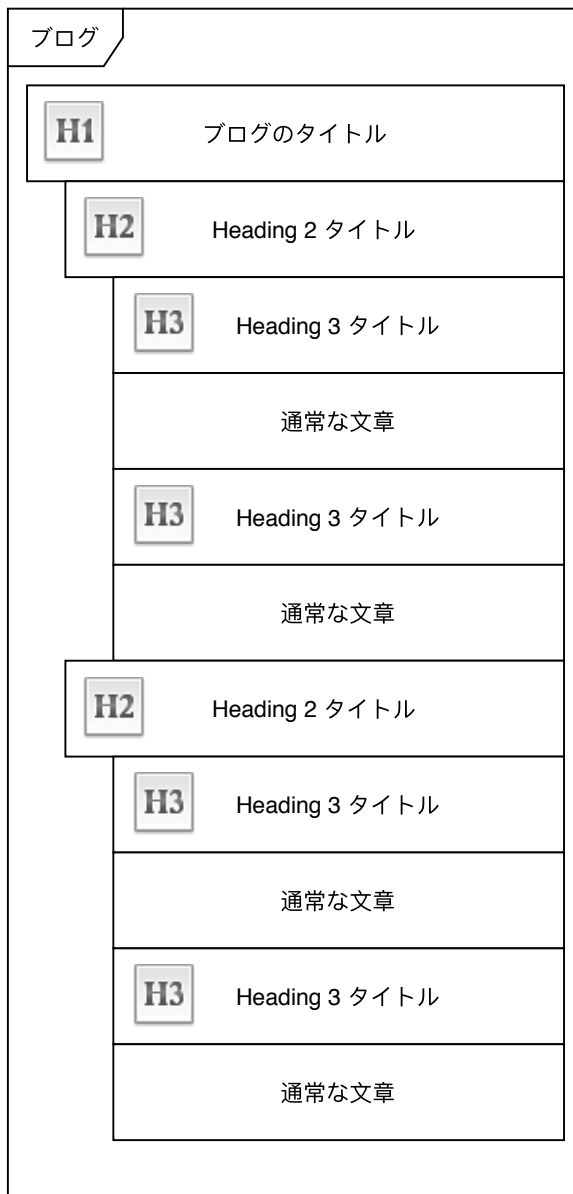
ブログ

H1 ブログのタイトル

H2 Heading 2 タイトル

H3 Heading 3 タイトル

通常な文章

H3 Heading 3 タイトル

通常な文章

H2 Heading 2 タイトル

H3 Heading 3 タイトル

通常な文章

H3 Heading 3 タイトル

通常な文章